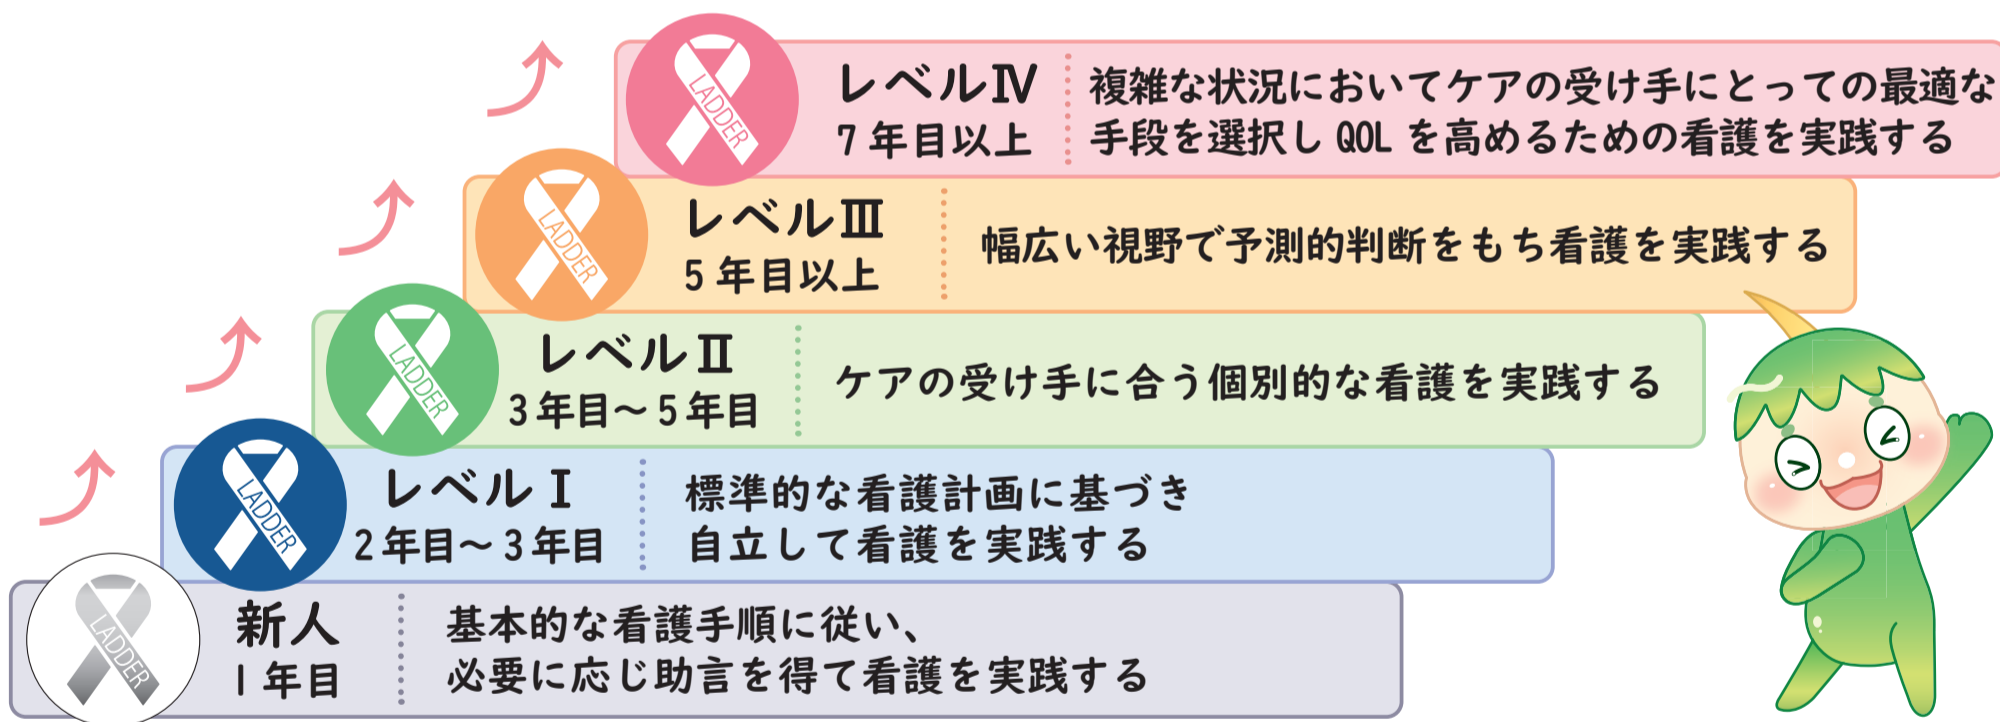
LADDER
レベルⅣ
7年目以上
複雑な状況においてケアの受け手にとっての最適な手段を選択し QOL を高めるための看護を実践する

LADDER
レベルⅢ
5年目以上
幅広い視野で予測的判断をもち看護を実践する

LADDER
レベルⅡ
3年目～5年目
ケアの受け手に合う個別的な看護を実践する

LADDER
レベルⅠ
2年目～3年目
標準的な看護計画に基づき自立して看護を実践する

LADDER
新人
1年目
基本的な看護手順に従い、必要に応じ助言を得て看護を実践する